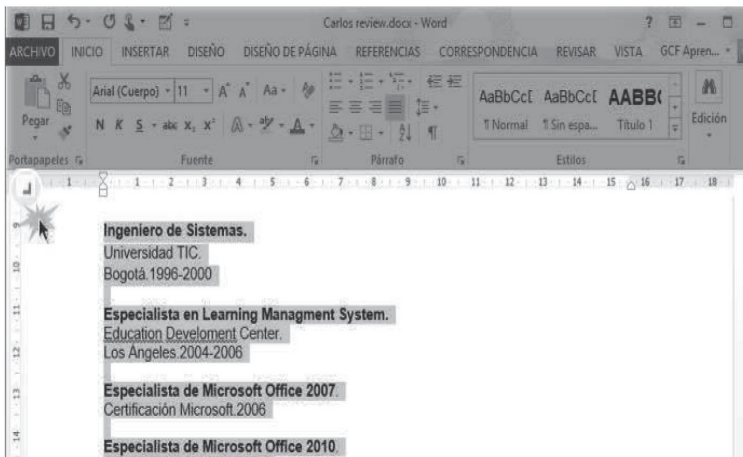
Carlos review.docx - Word

ARCHIVO INICIO INSERTAR DISEÑO DISEÑO DE PÁGINA REFERENCIAS CORRESPONDENCIA REVISAR VISTA GCF Apren...

Pegar
Portapapeles
Arial (Cuerpo) 11
N K S abc $x_2$ $x^2$
Fuente
Párrafo
AaBbCcI AaBbCcI AABB(
¶ Normal ¶ Sin espa... Título 1
Estilos
Edición

Ingeniero de Sistemas.
Universidad TIC.
Bogotá.1996-2000

Especialista en Learning Managment System.
Education Develoment Center.
Los Ángeles.2004-2006

Especialista de Microsoft Office 2007.
Certificación Microsoft.2006

Especialista de Microsoft Office 2010.